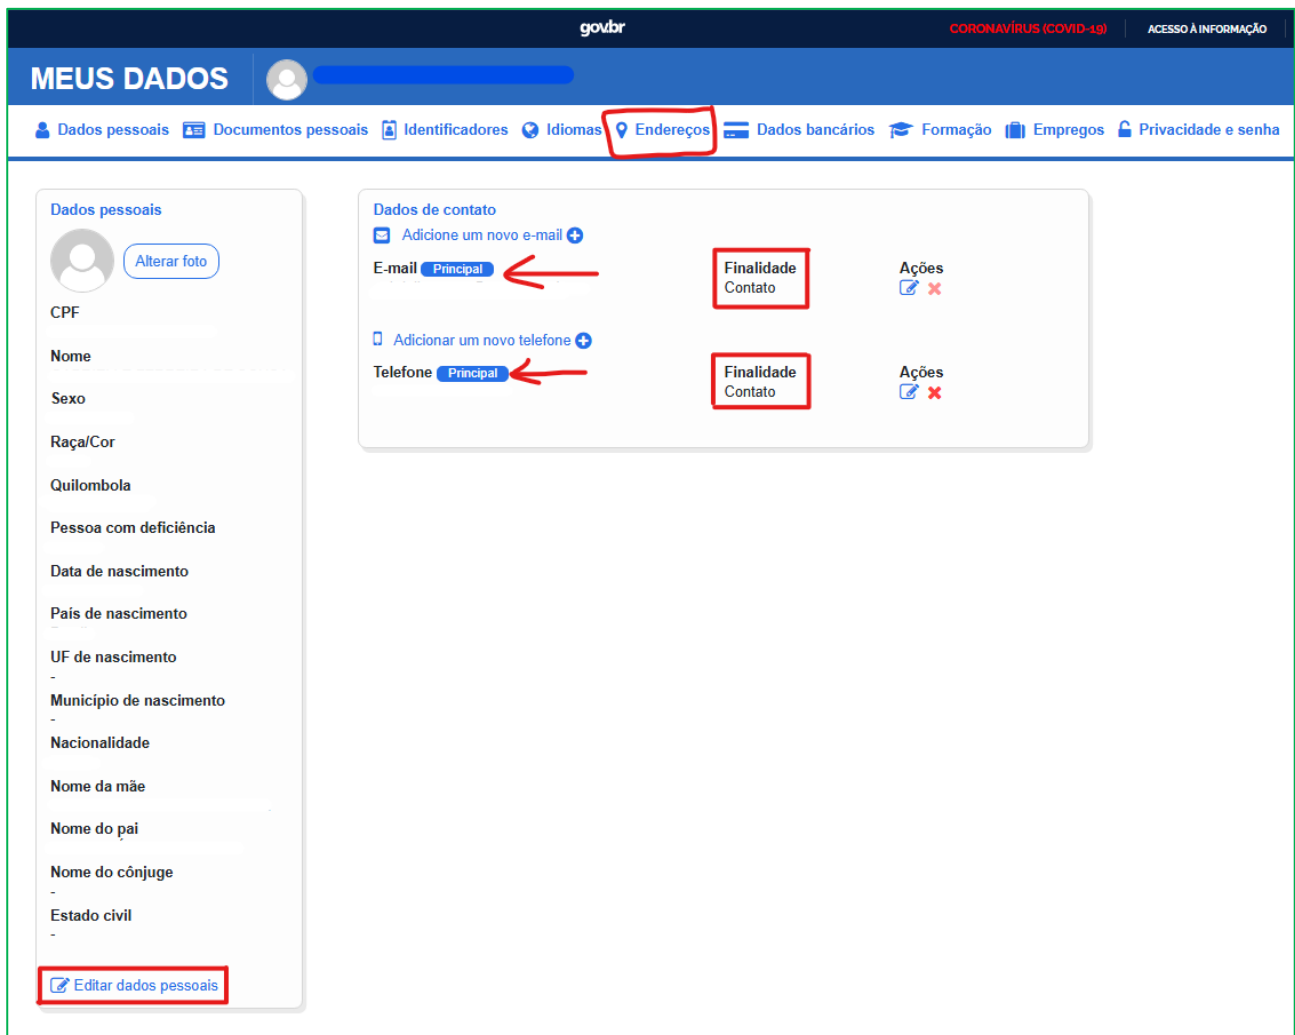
gov.br CORONAVÍRUS (COVID-19) ACESSO À INFORMAÇÃO

MEUS DADOS

Dados pessoais Documentos pessoais Identificadores Idiomas Endereços Dados bancários Formação Empregos Privacidade e senha

Dados pessoais

Alterar foto

CPF

Nome

Sexo

Raça/Cor

Quilombola

Pessoa com deficiência

Data de nascimento

País de nascimento

UF de nascimento
-

Município de nascimento
-

Nacionalidade

Nome da mãe

Nome do pai

Nome do cônjuge
-

Estado civil
-

Editar dados pessoais

Dados de contato

Adicione um novo e-mail

E-mail Principal

Finalidade
Contato

Ações

Adicionar um novo telefone

Telefone Principal

Finalidade
Contato

Ações